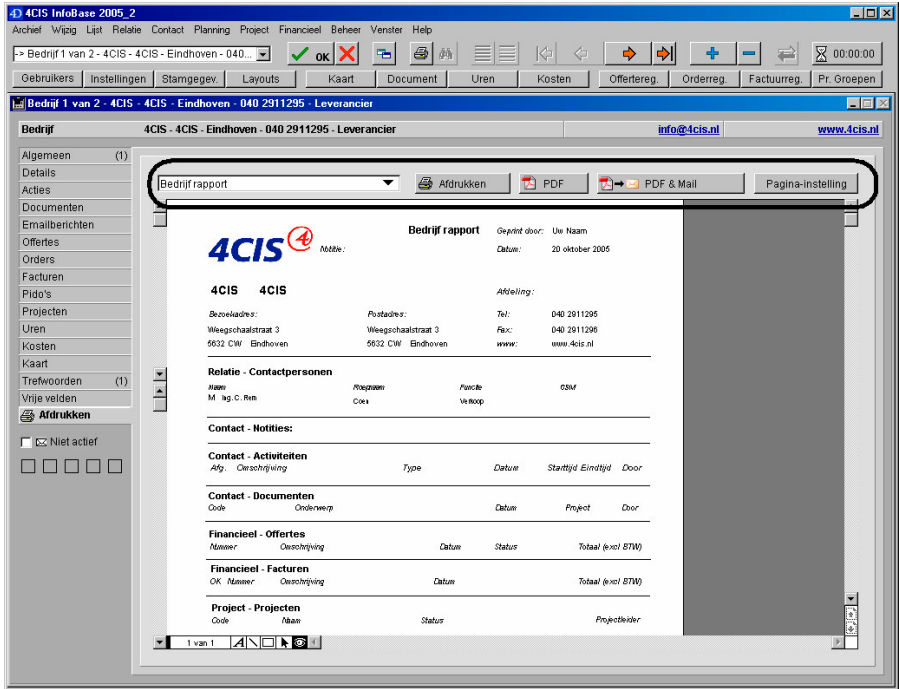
4D 4CIS InfoBase 2005_2

Archief Wijzig Lijst Relatie Contact Planning Project Financieel Beheer Venster Help

-> Bedrijf 1 van 2 - 4CIS - 4CIS - Eindhoven - 040...

OK

00:00:00

Gebruikers | Instellingen | Stamgegev. | Layouts | Kaart | Document | Uren | Kosten | Offertereg. | Orderreg. | Factuurreg. | Pr. Groepen

Bedrijf 1 van 2 - 4CIS - 4CIS - Eindhoven - 040 2911295 - Leverancier

Bedrijf | 4CIS - 4CIS - Eindhoven - 040 2911295 - Leverancier | info@4cis.nl | www.4cis.nl

Algemeen (1)
Details
Acties
Documenten
Emailberichten
Offertes
Orders
Facturen
Pido's
Projecten
Uren
Kosten
Kaart
Trefwoorden (1)
Vrije velden
Afdrukken

Niet actief

Bedrijf rapport | Afdrukken | PDF | PDF & Mail | Pagina-instelling

Bedrijf rapport

Geprint door: Uw Naam
Datum: 20 oktober 2005

4CIS
Notitie:

4CIS 4CIS
Afdeling:

Bezoekadres: Postadres: Tel: 040 2911295
Weegschaalstraat 3 Weegschaalstraat 3 Fax: 040 2911296
5632 CW Eindhoven 5632 CW Eindhoven www: www.4cis.nl

Relatie - Contactpersonen
Naam Roepnaam Functie GSM
M Ing. C. Rem Coen Verkoop

Contact - Notities:

Contact - Activiteiten
Afg. Omschrijving Type Datum Starttijd Eindtijd Door

Contact - Documenten
Code Onderwerp Datum Project Door

Financieel - Offertes
Nummer Omschrijving Datum Status Totaal (excl BTW)

Financieel - Facturen
OK Nummer Omschrijving Datum Totaal (excl BTW)

Project - Projecten
Code Naam Status Projectleider

1 van 1